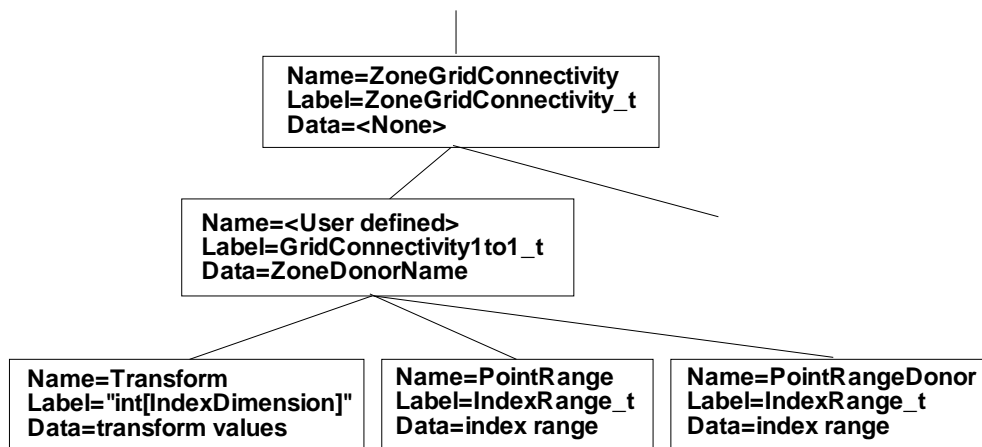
Name=ZoneGridConnectivity
Label=ZoneGridConnectivity_t
Data=<None>

Name=<User defined>
Label=GridConnectivity1to1_t
Data=ZoneDonorName

Name=Transform
Label="int[IndexDimension]"
Data=transform values

Name=PointRange
Label=IndexRange_t
Data=index range

Name=PointRangeDonor
Label=IndexRange_t
Data=index range